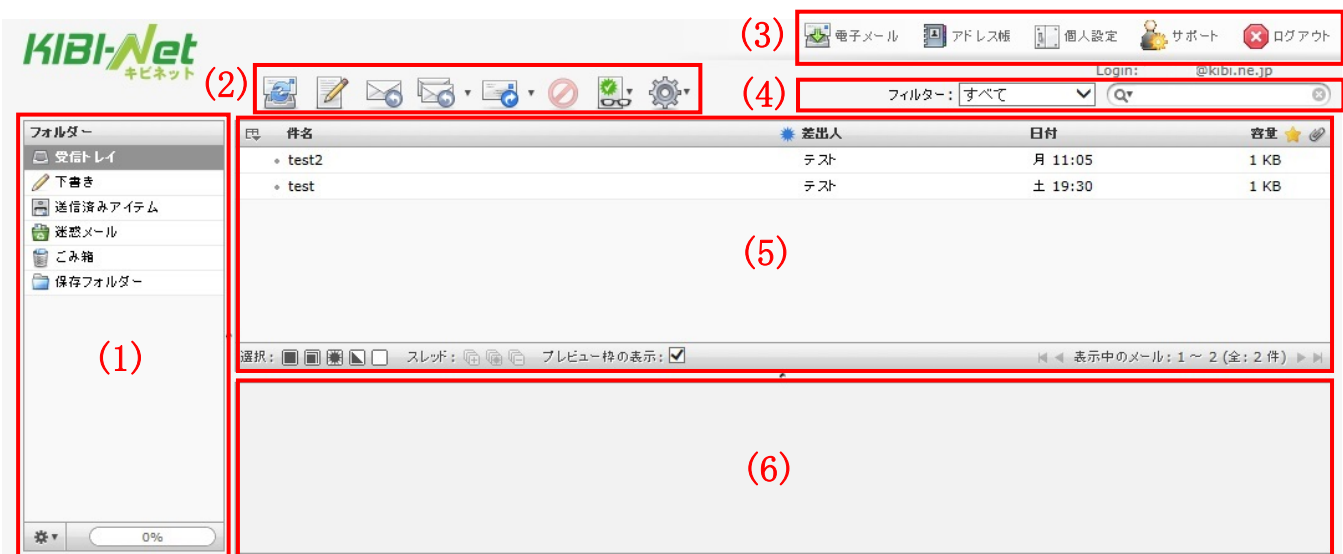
KIBI-Net
キビネット

(2)

(3)
電子メール アドレス帳 個人設定 サポート ログアウト

Login: @kibi.ne.jp

(4)
フィルター: すべて

フォルダー
受信トレイ
下書き
送信済みアイテム
迷惑メール
ごみ箱
保存フォルダー

(1)

0%

| | 件名 | 差出人 | 日付 | 容量 |
|---|---|---|---|---|
| | test2 | テスト | 月 11:05 | 1 KB |
| | test | テスト | 土 19:30 | 1 KB |

(5)

選択: スレッド: プレビュー枠の表示: 表示中のメール: 1 ~ 2 (全: 2 件)

(6)